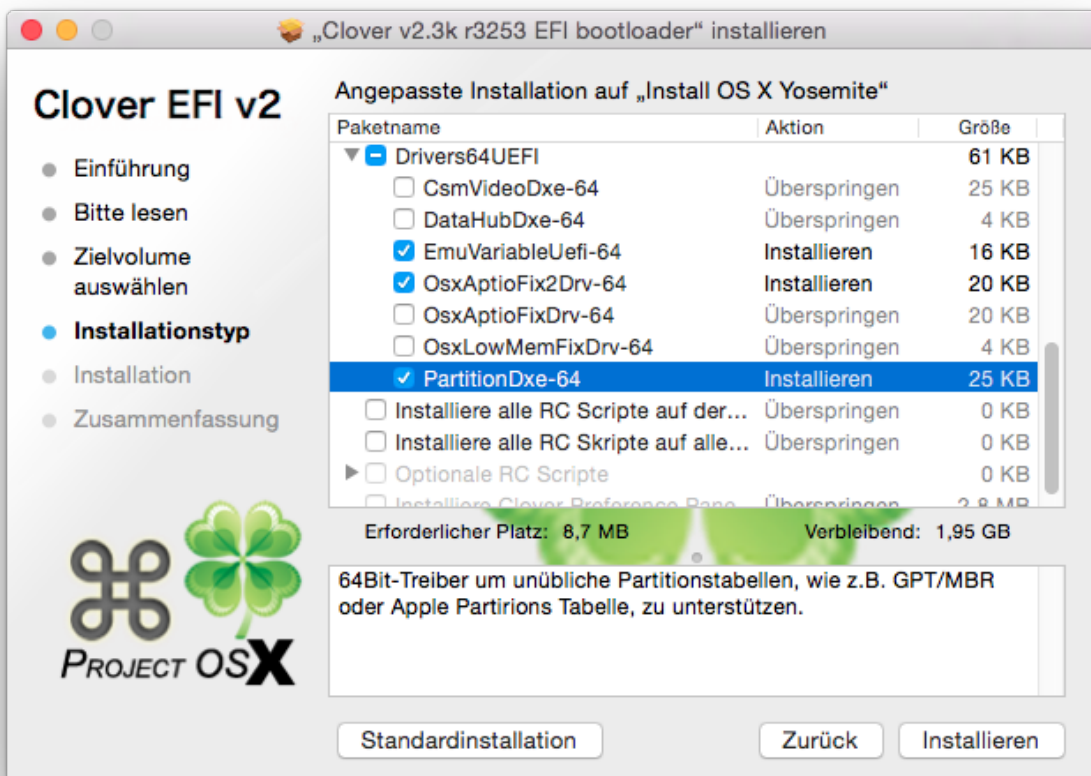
„Clover v2.3k r3253 EFI bootloader“ installieren

Clover EFI v2

Einführung
Bitte lesen
Zielvolume auswählen
Installationstyp
Installation
Zusammenfassung

PROJECT OSX

Angepasste Installation auf „Install OS X Yosemite“

| Paketname | Aktion | Größe |
|---|---|---|
| Drivers64UEFI | | 61 KB |
| CsmVideoDxe-64 | Überspringen | 25 KB |
| DataHubDxe-64 | Überspringen | 4 KB |
| EmuVariableUefi-64 | Installieren | 16 KB |
| OsxAptioFix2Drv-64 | Installieren | 20 KB |
| OsxAptioFixDrv-64 | Überspringen | 20 KB |
| OsxLowMemFixDrv-64 | Überspringen | 4 KB |
| PartitionDxe-64 | Installieren | 25 KB |
| Installiere alle RC Scripte auf der... | Überspringen | 0 KB |
| Installiere alle RC Skripte auf alle... | Überspringen | 0 KB |
| Optionale RC Scripte | | 0 KB |
| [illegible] | Überspringen | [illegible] |

Erforderlicher Platz: 8,7 MB Verbleibend: 1,95 GB

64Bit-Treiber um unübliche Partitionstabellen, wie z.B. GPT/MBR oder Apple Partirions Tabelle, zu unterstützen.

Standardinstallation Zurück Installieren